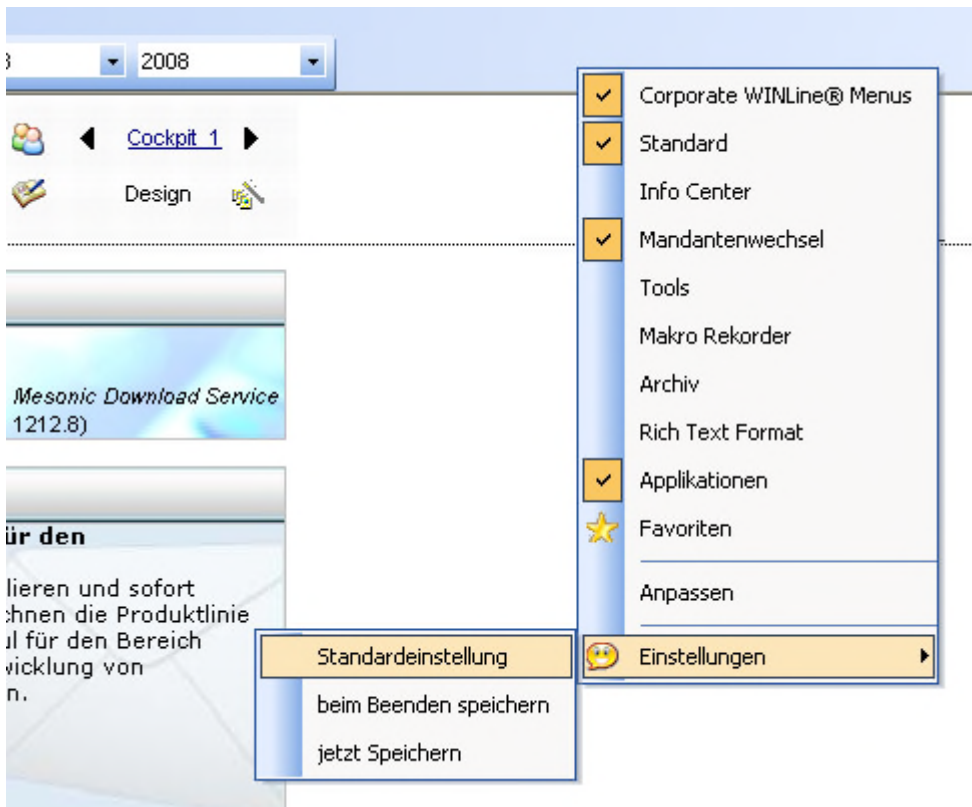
2008

Cockpit 1

Design

Mesonic Download Service
1212.8)

ür den

lieren und sofort
chnen die Produktlinie
ul für den Bereich
vicklung von
n.

Corporate WINLine® Menus
Standard
Info Center
Mandantenwechsel
Tools
Makro Rekorder
Archiv
Rich Text Format
Applikationen
Favoriten
Anpassen
Einstellungen

Standardeinstellung
beim Beenden speichern
jetzt Speichern